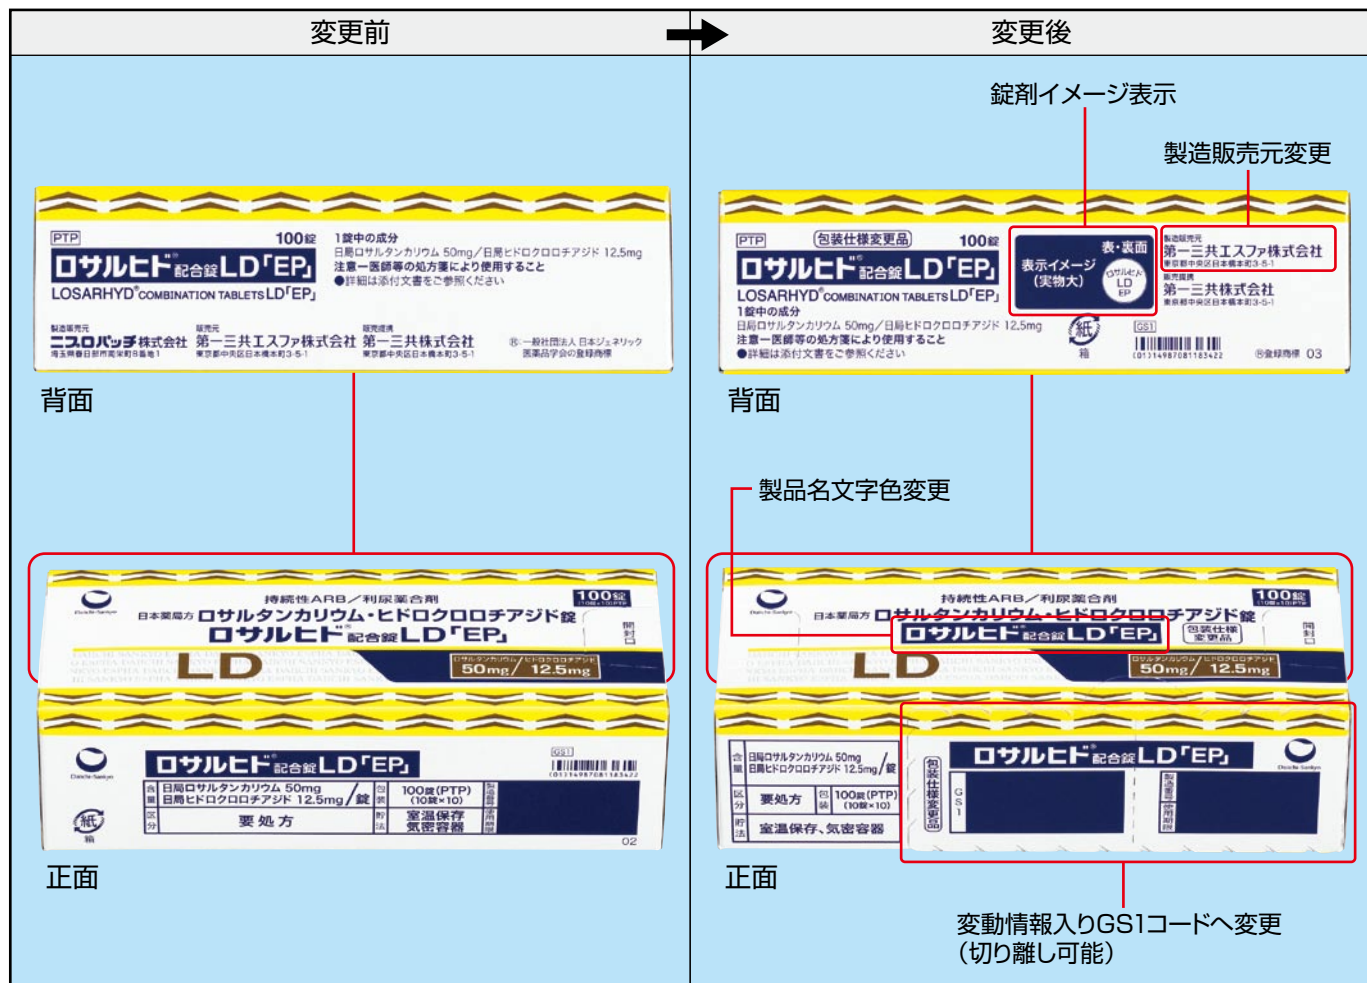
変更前

PTP 100錠
ロサルヒド®配合錠LD「EP」
LOSARHYD® COMBINATION TABLETS LD「EP」
1錠中の成分
日局ロサルタンカリウム 50mg/日局ヒドロクロロチアジド 12.5mg
注意ー医師等の処方箋により使用すること
●詳細は添付文書をご参照ください
製造販売元
ニプロパッチ株式会社
販売元
第一三共エスファ株式会社
東京都中央区日本橋本町3-5-1
販売提携
第一三共株式会社
東京都中央区日本橋本町3-5-1
®:一般社団法人 日本ジェネリック医薬品学会の登録商標

背面

持続性ARB/利尿薬合剤
100錠
日本薬局方 ロサルタンカリウム・ヒドロクロロチアジド錠
ロサルヒド®配合錠LD「EP」
LD
50mg/12.5mg
開封口

ロサルヒド®配合錠LD「EP」
GS1
含量 日局ロサルタンカリウム 50mg 日局ヒドロクロロチアジド 12.5mg/錠
包装 100錠(PTP)(10錠×10)
区分 要処方
貯法 室温保存 気密容器
紙
02

正面

変更後

錠剤イメージ表示

製造販売元変更

PTP 包装仕様変更品 100錠
ロサルヒド®配合錠LD「EP」
LOSARHYD® COMBINATION TABLETS LD「EP」
1錠中の成分
日局ロサルタンカリウム 50mg/日局ヒドロクロロチアジド 12.5mg
注意ー医師等の処方箋により使用すること
●詳細は添付文書をご参照ください
表・裏面
表示イメージ(実物大)
ロサルヒド LD EP
製造販売元
第一三共エスファ株式会社
東京都中央区日本橋本町3-5-1
販売提携
第一三共株式会社
東京都中央区日本橋本町3-5-1
紙
GS1
(01)14987081183422
®登録商標 03

背面

製品名文字色変更

持続性ARB/利尿薬合剤
100錠
日本薬局方 ロサルタンカリウム・ヒドロクロロチアジド錠
ロサルヒド®配合錠LD「EP」
包装仕様変更品
LD
50mg/12.5mg
開封口

含量 日局ロサルタンカリウム 50mg 日局ヒドロクロロチアジド 12.5mg/錠
区分 要処方
包装 100錠(PTP)(10錠×10)
貯法 室温保存、気密容器
包装仕様変更品
ロサルヒド®配合錠LD「EP」
GS1
製造番号 使用期限

正面

変動情報入りGS1コードへ変更
(切り離し可能)